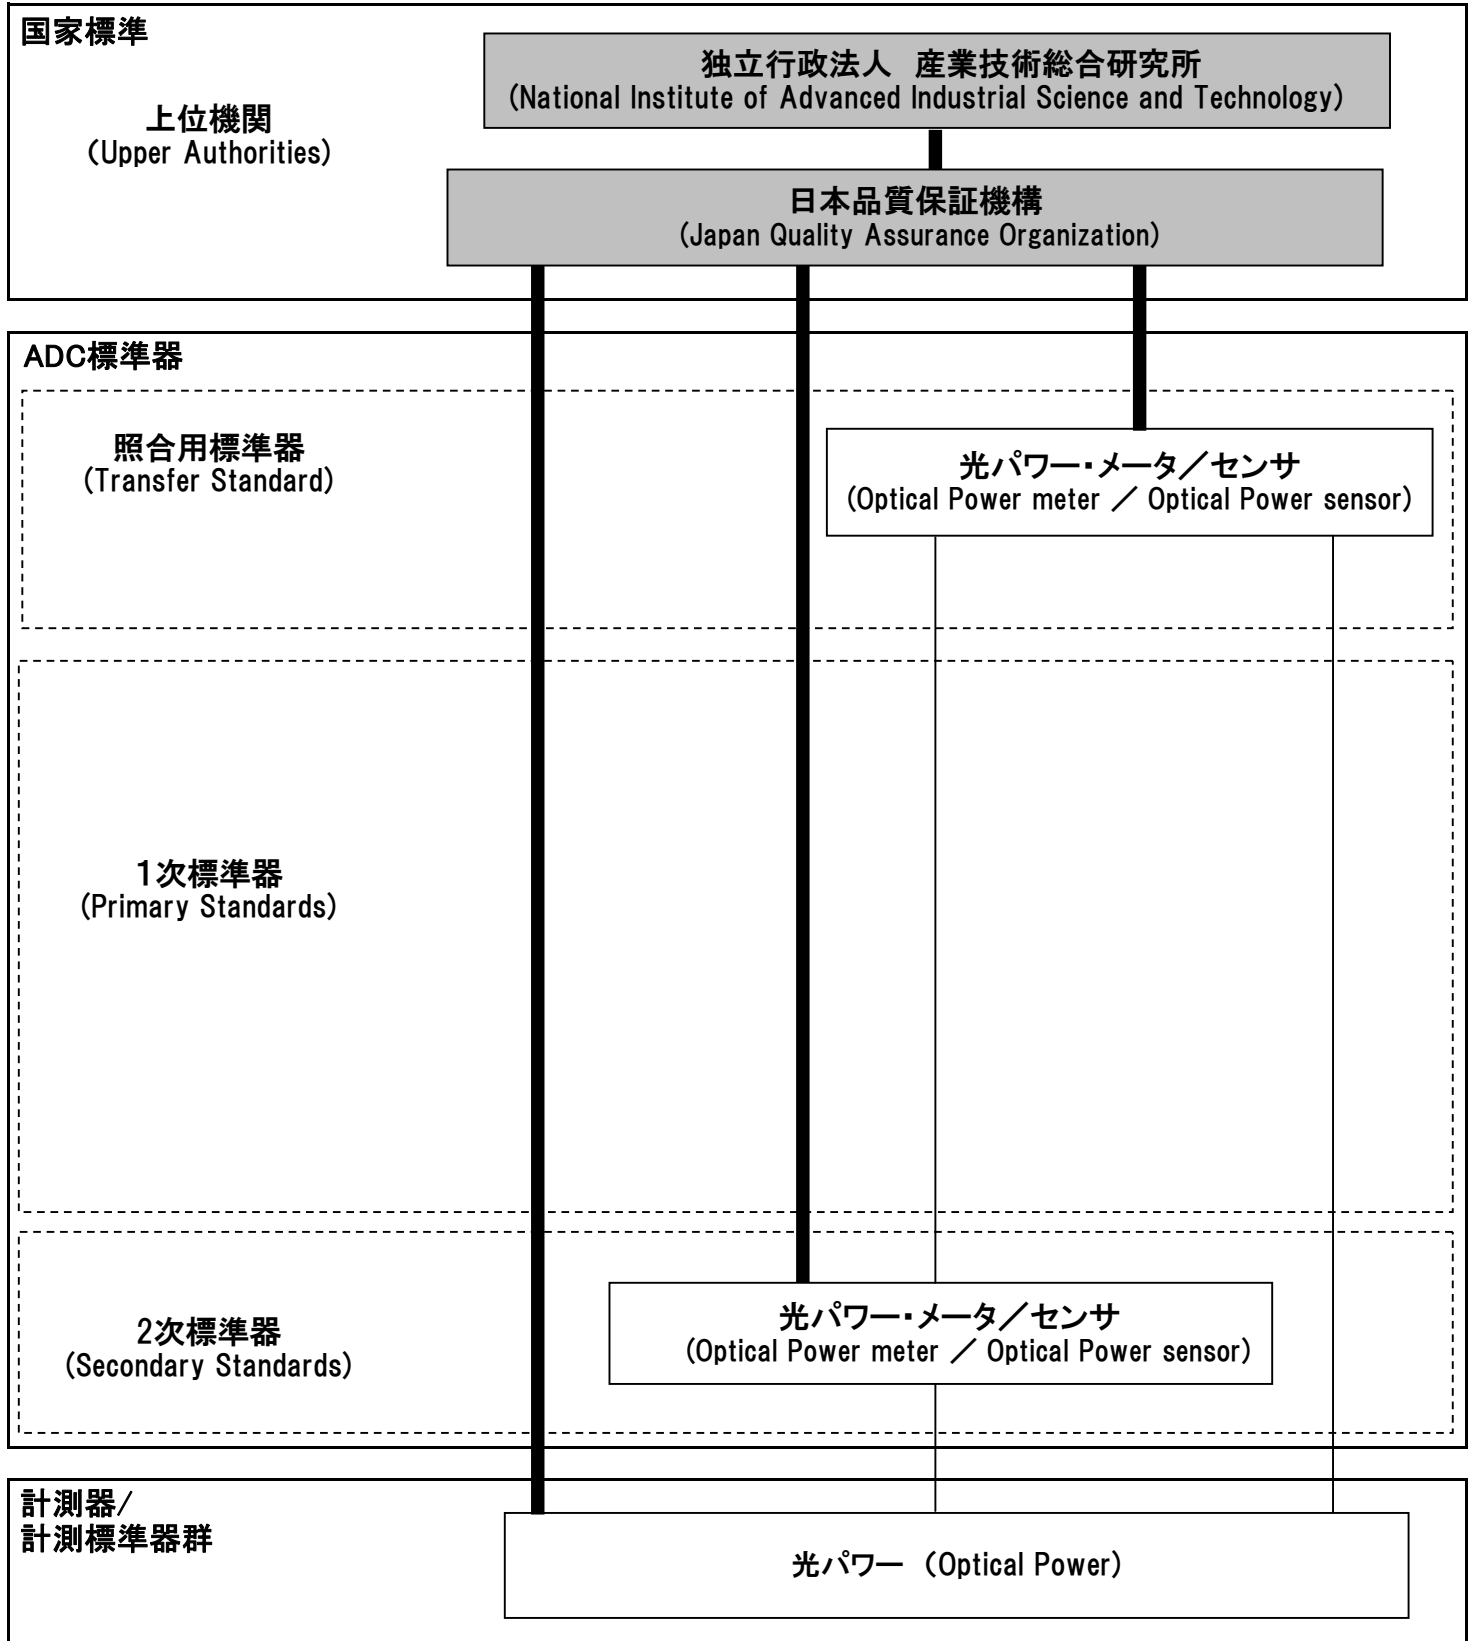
国家標準

上位機関
(Upper Authorities)

独立行政法人 産業技術総合研究所
(National Institute of Advanced Industrial Science and Technology)

日本品質保証機構
(Japan Quality Assurance Organization)

ADC標準器

照合用標準器
(Transfer Standard)

光パワー・メータ／センサ
(Optical Power meter ／ Optical Power sensor)

1次標準器
(Primary Standards)

2次標準器
(Secondary Standards)

光パワー・メータ／センサ
(Optical Power meter ／ Optical Power sensor)

計測器/
計測標準器群

光パワー (Optical Power)